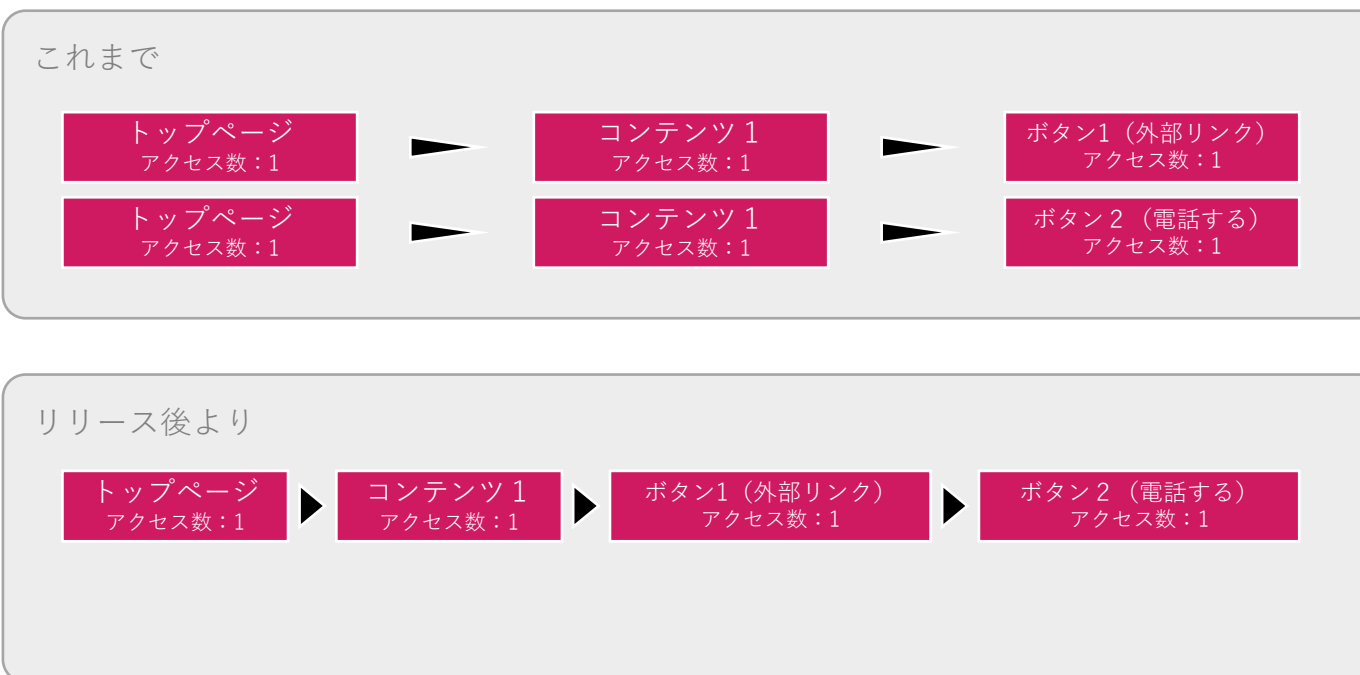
これまで

トップページ
アクセス数：1

コンテンツ１
アクセス数：1

ボタン1（外部リンク）
アクセス数：1

トップページ
アクセス数：1

コンテンツ１
アクセス数：1

ボタン２（電話する）
アクセス数：1

リリース後より

トップページ
アクセス数：1

コンテンツ１
アクセス数：1

ボタン1（外部リンク）
アクセス数：1

ボタン２（電話する）
アクセス数：1